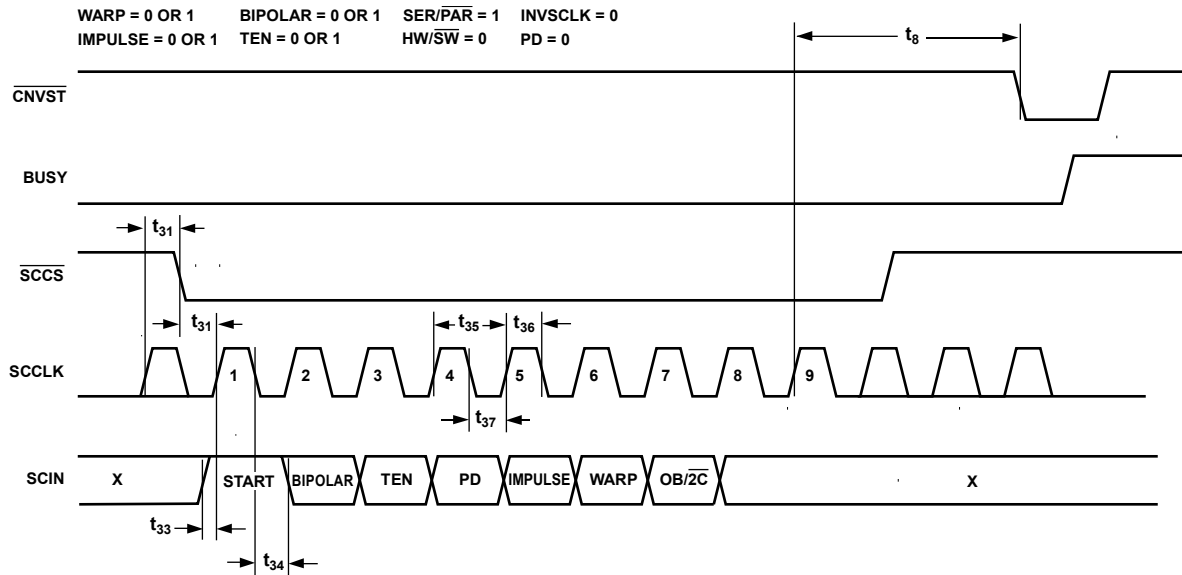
WARP = 0 OR 1 BIPOLAR = 0 OR 1 SER/$\overline{PAR}$ = 1 INVSCLK = 0
IMPULSE = 0 OR 1 TEN = 0 OR 1 HW/$\overline{SW}$ = 0 PD = 0

$t_8$

$\overline{CNVST}$

BUSY

$t_{31}$

$\overline{SCCS}$

$t_{31}$

$t_{35}$

$t_{36}$

SCCLK

1 2 3 4 5 6 7 8 9

$t_{37}$

SCIN X START BIPOLAR TEN PD IMPULSE WARP OB/$\overline{2C}$ X

$t_{33}$

$t_{34}$